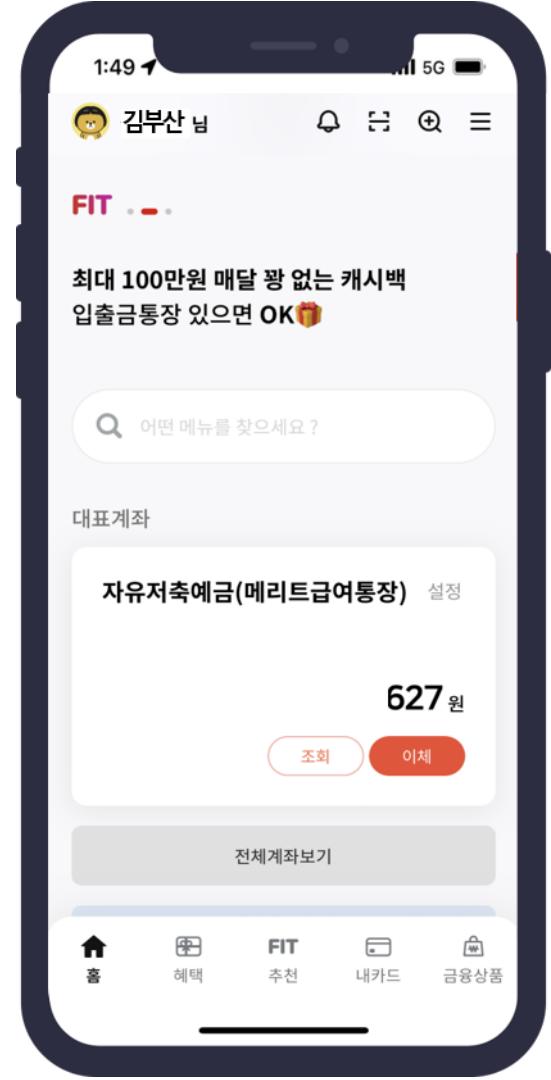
1:49 5G

김부산 님

FIT

최대 100만원 매달 꽝 없는 캐시백
입출금통장 있으면 OK🎁

어떤 메뉴를 찾으세요?

대표계좌

자유저축예금(메리트급여통장) 설정

627 원

조회 이체

전체계좌보기

홈 혜택 FIT 추천 내카드 금융상품